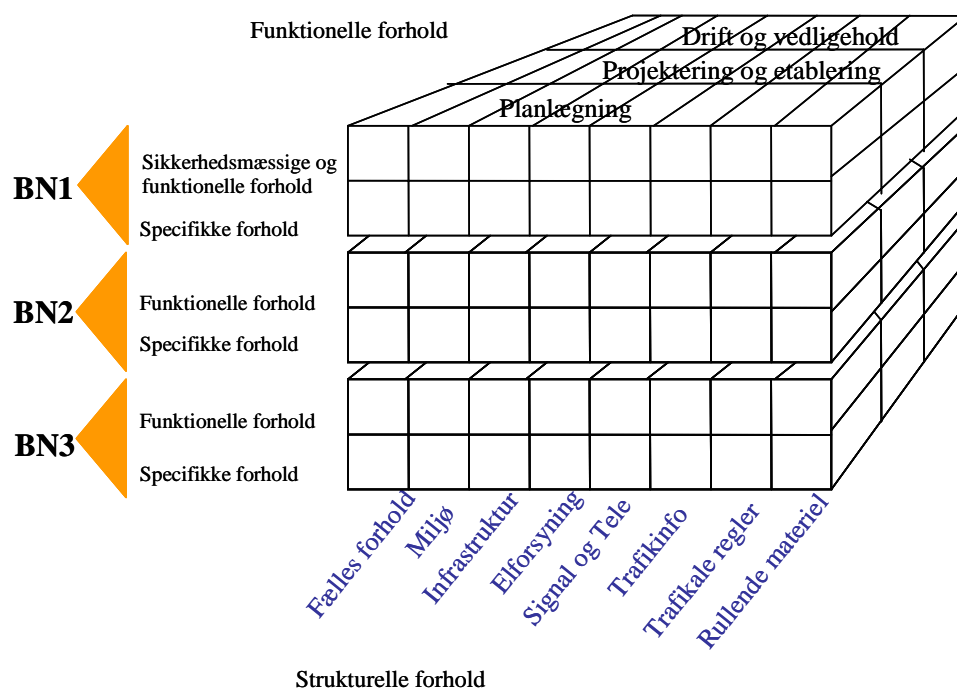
Funktionelle forhold

Drift og vedligehold

Projektering og etablering

Planlægning

BN1

Sikkerhedsmæssige og funktionelle forhold

Specifikke forhold

BN2

Funktionelle forhold

Specifikke forhold

BN3

Funktionelle forhold

Specifikke forhold

Fælles forhold

Miljø

Infrastruktur

Elforsyning

Signal og Tele

Trafikinfo

Trafikale regler

Rullende materiel

Strukturelle forhold